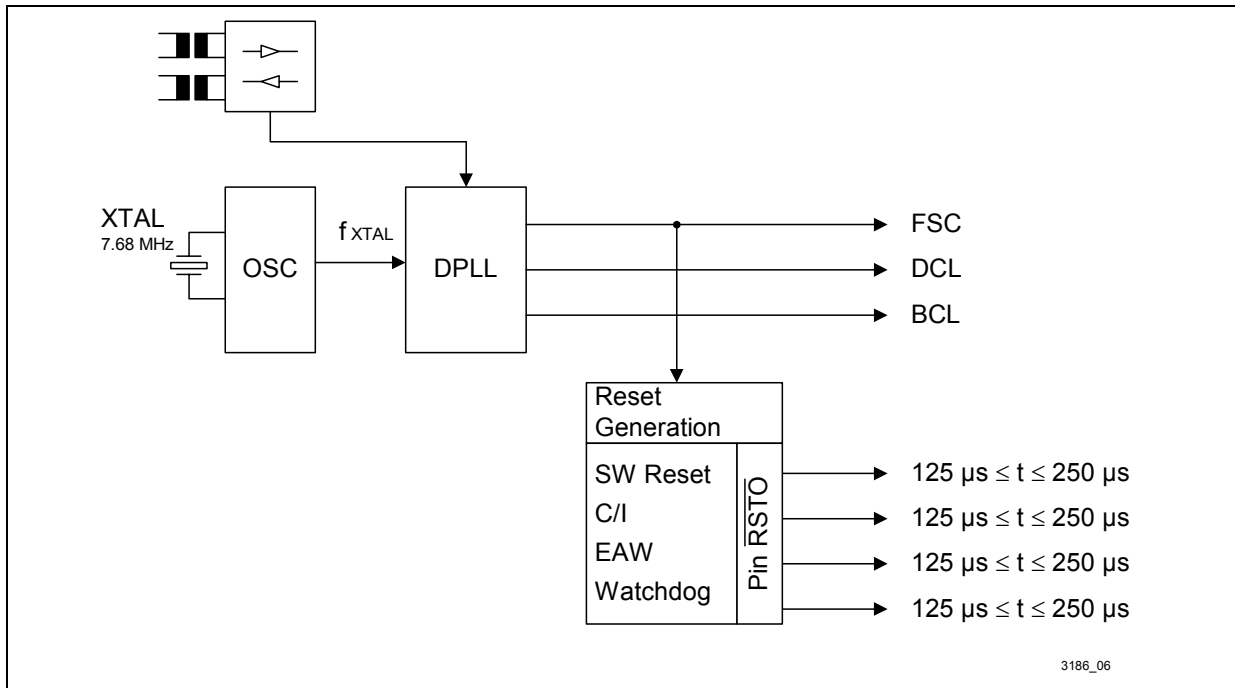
XTAL
7.68 MHz

OSC

$f_{XTAL}$

DPLL

FSC

DCL

BCL

Reset Generation

SW Reset

C/I

EAW

Watchdog

Pin $\overline{RSTO}$

125 µs ≤ t ≤ 250 µs

125 µs ≤ t ≤ 250 µs

125 µs ≤ t ≤ 250 µs

125 µs ≤ t ≤ 250 µs

3186_06